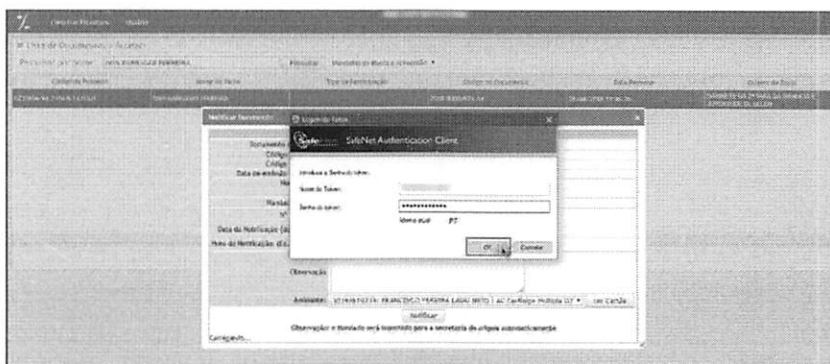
Central Pesquisas Usuário

Lista de Documentos a Receber

Pesquisar por Nome: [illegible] Pesquisar Mandado de Busca e Apreensão

Código do Processo | Nome da Parte | Tipo de Notificação | Código do Documento | Data Remessa | Origem do Envio

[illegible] | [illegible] | | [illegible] | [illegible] | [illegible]

Notificar Documento

Logon do Token

SafeNet Authentication Client

Introduza a Senha do token.

Nome do Token:

Senha do token: ••••••••••••

Idioma atual: PT

OK Cancelar

Documento
Código
Código
Data de emissão
Ma
Mandad
N°
Data da Notificação (d
Hora da Notificação (d

Observação

Assinante: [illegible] Ler Cartão

Notificar

Observação e Mandado será importado para a secretaria de origem automaticamente

Carregando...